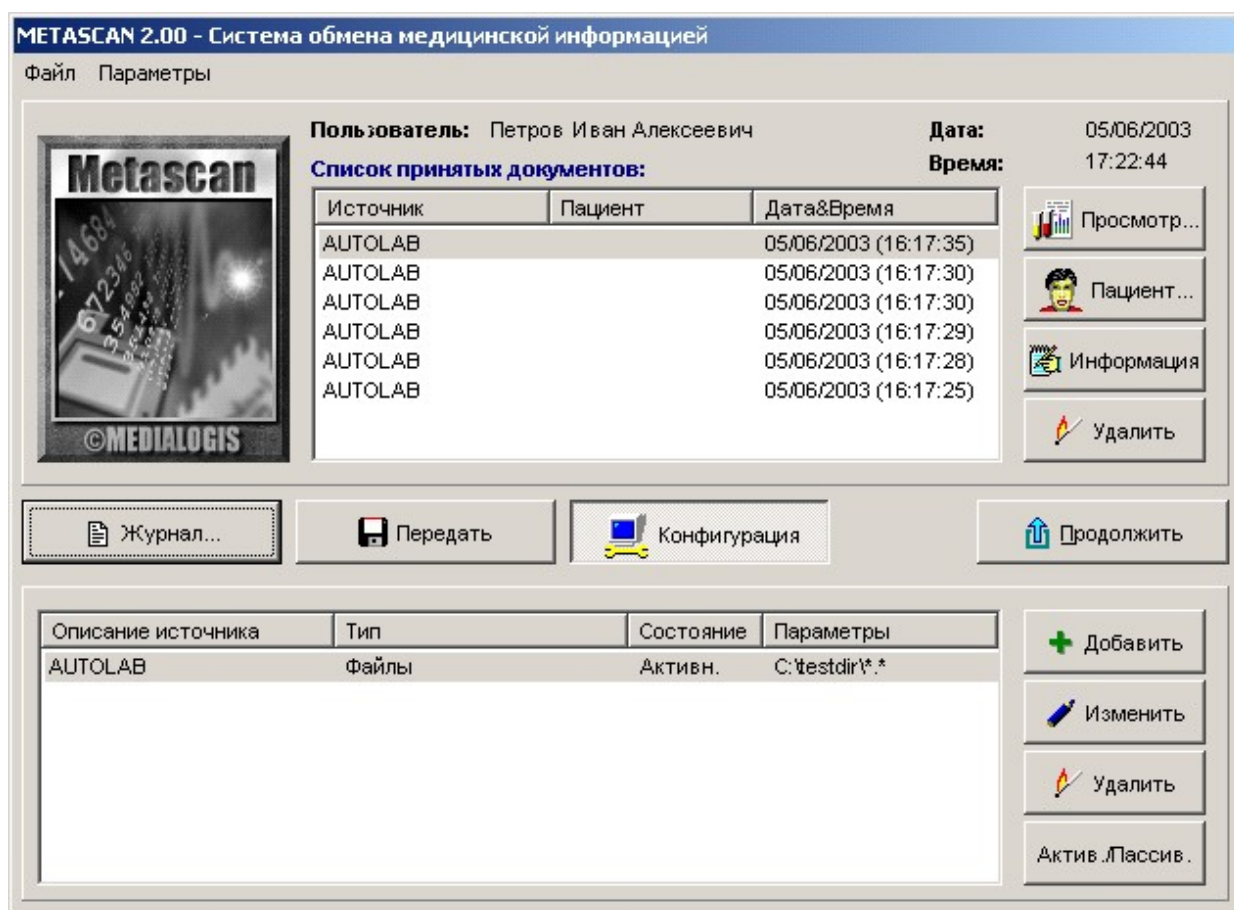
METASCAN 2.00 - Система обмена медицинской информацией

Файл Параметры

Metascan

©MEDIALOGIS

Пользователь: Петров Иван Алексеевич

Дата: 05/06/2003

Время: 17:22:44

Список принятых документов:

| Источник | Пациент | Дата&Время |
|---|---|---|
| AUTOLAB | | 05/06/2003 (16:17:35) |
| AUTOLAB | | 05/06/2003 (16:17:30) |
| AUTOLAB | | 05/06/2003 (16:17:30) |
| AUTOLAB | | 05/06/2003 (16:17:29) |
| AUTOLAB | | 05/06/2003 (16:17:28) |
| AUTOLAB | | 05/06/2003 (16:17:25) |

Просмотр...

Пациент...

Информация

Удалить

Журнал...

Передать

Конфигурация

Продолжить

| Описание источника | Тип | Состояние | Параметры |
|---|---|---|---|
| AUTOLAB | Файлы | Активн. | C:\testdir\*.* |

Добавить

Изменить

Удалить

Актив./Пассив.